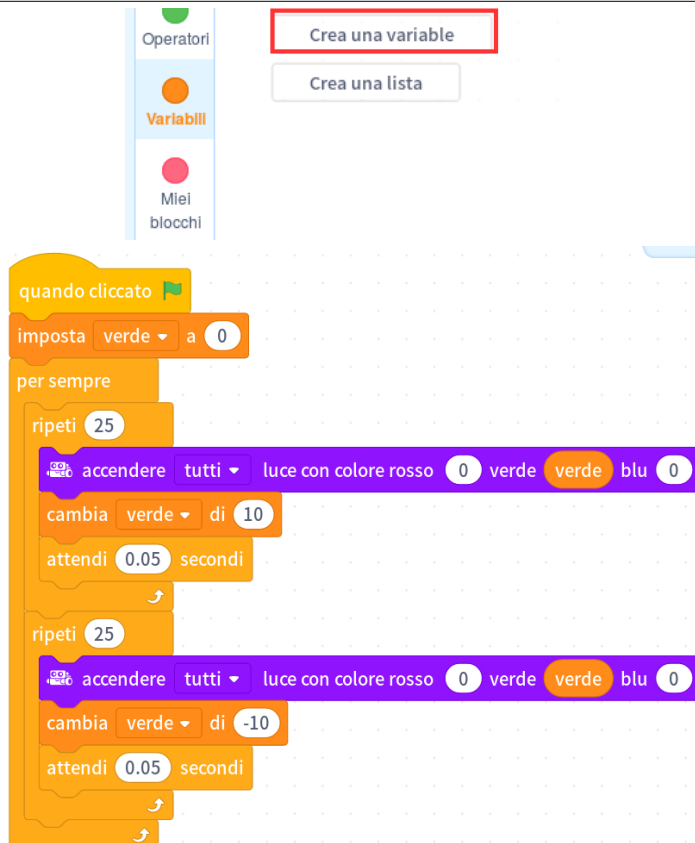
Operatori

Variabili

Miei blocchi

Crea una variable

Crea una lista

quando cliccato
imposta verde a 0
per sempre
ripeti 25
accendere tutti luce con colore rosso 0 verde verde blu 0
cambia verde di 10
attendi 0.05 secondi
ripeti 25
accendere tutti luce con colore rosso 0 verde verde blu 0
cambia verde di -10
attendi 0.05 secondi